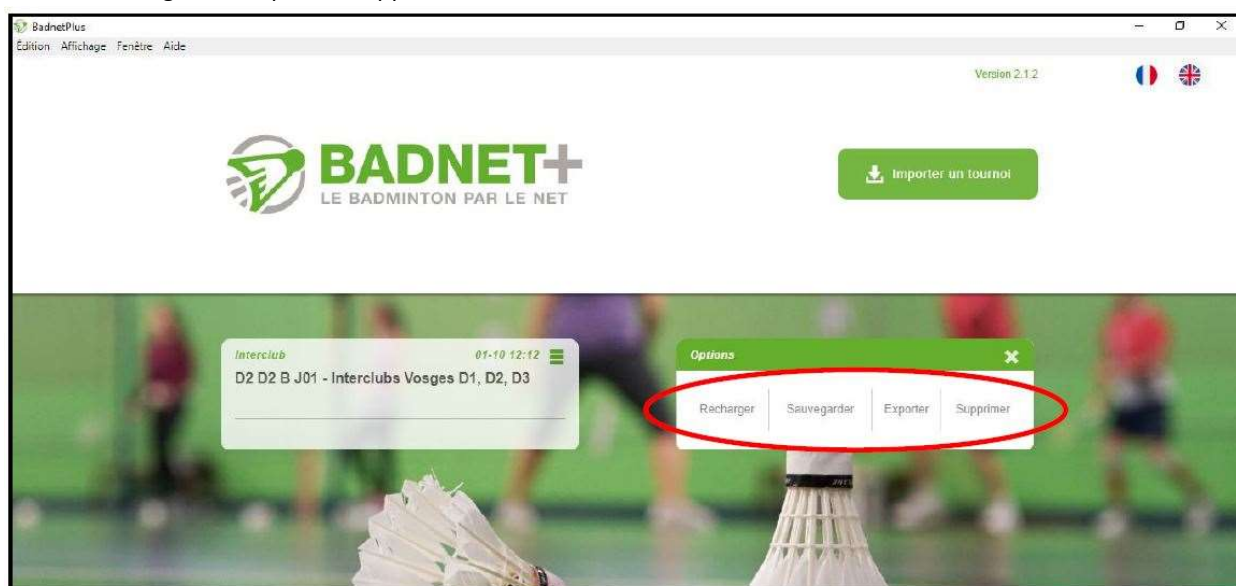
BadnetPlus

Édition Affichage Fenêtre Aide

Version 2.1.2

BADNET+
LE BADMINTON PAR LE NET

Importer un tournoi

Interclub
01-10 12:12
D2 D2 B J01 - Interclubs Vosges D1, D2, D3

Options

Recharger Sauvegarder Exporter Supprimer